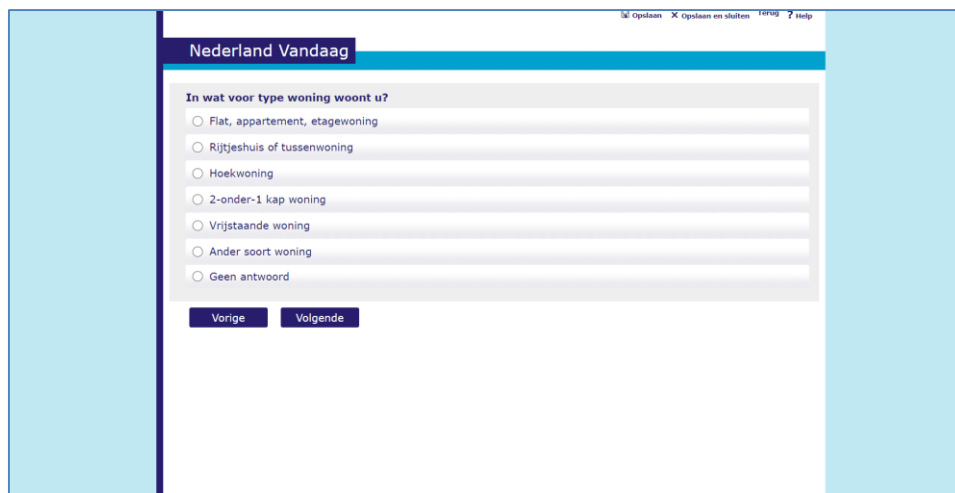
Opslaan ✕ Opslaan en sluiten Terug ? Help

Nederland Vandaag

In wat voor type woning woont u?

Flat, appartement, etagewoning

Rijtjeshuis of tussenwoning

Hoekwoning

2-onder-1 kap woning

Vrijstaande woning

Ander soort woning

Geen antwoord

Vorige

Volgende